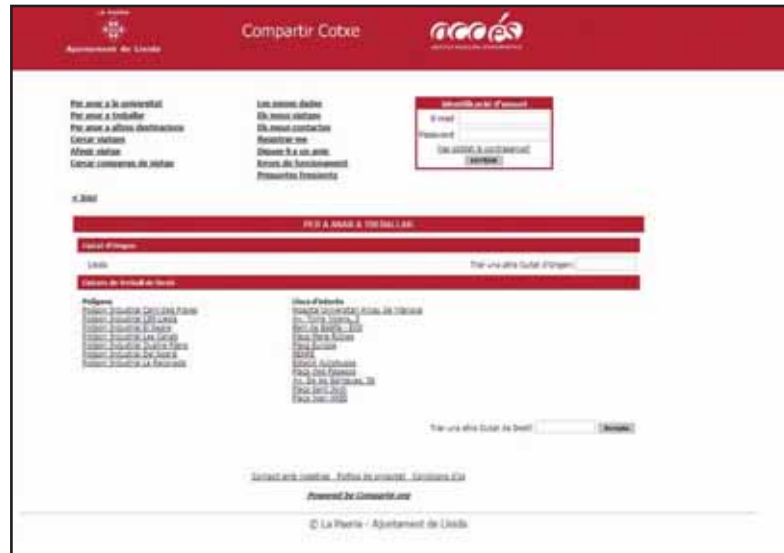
La Paeria
Ajuntament de Lleida

Compartir Cotxe

accés

Per anar a la universitat
Per anar a treballar
Per anar a altres destinacions
Cercar viatges
Afegir viatge
Cercar companys de viatge

Les meves dades
Els meus viatges
Els meus contactes
Registrar-me
Depenent d'un grup
Errors de funcionament
Preguntes freqüents

Identificació d'usuari
E-mail
Password
Has oblidat la contrasenya?
Entrar

« Inici

PER A ANAR A TREBALLAR

Ciutat d'origen

Lleida

Triar una altra Ciutat d'origen:

Centres de treball de destí

Polígons
Polígon Industrial Camí dels Frares
Polígon Industrial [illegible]
Polígon Industrial El Segre
Polígon Industrial Les Canals
Polígon Industrial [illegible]
Polígon Industrial Del Segrià
Polígon Industrial La Reguera

Llocs d'interès
Hospital Universitari Arnau de Vilanova
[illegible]
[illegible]
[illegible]
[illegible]
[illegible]
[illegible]
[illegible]
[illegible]
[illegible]
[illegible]

Triar una altra Ciutat de Destí:
Accepta

Contacti amb nosaltres · Política de privacitat · Condicions d'ús

Powered by Compartir.org

© La Paeria - Ajuntament de Lleida